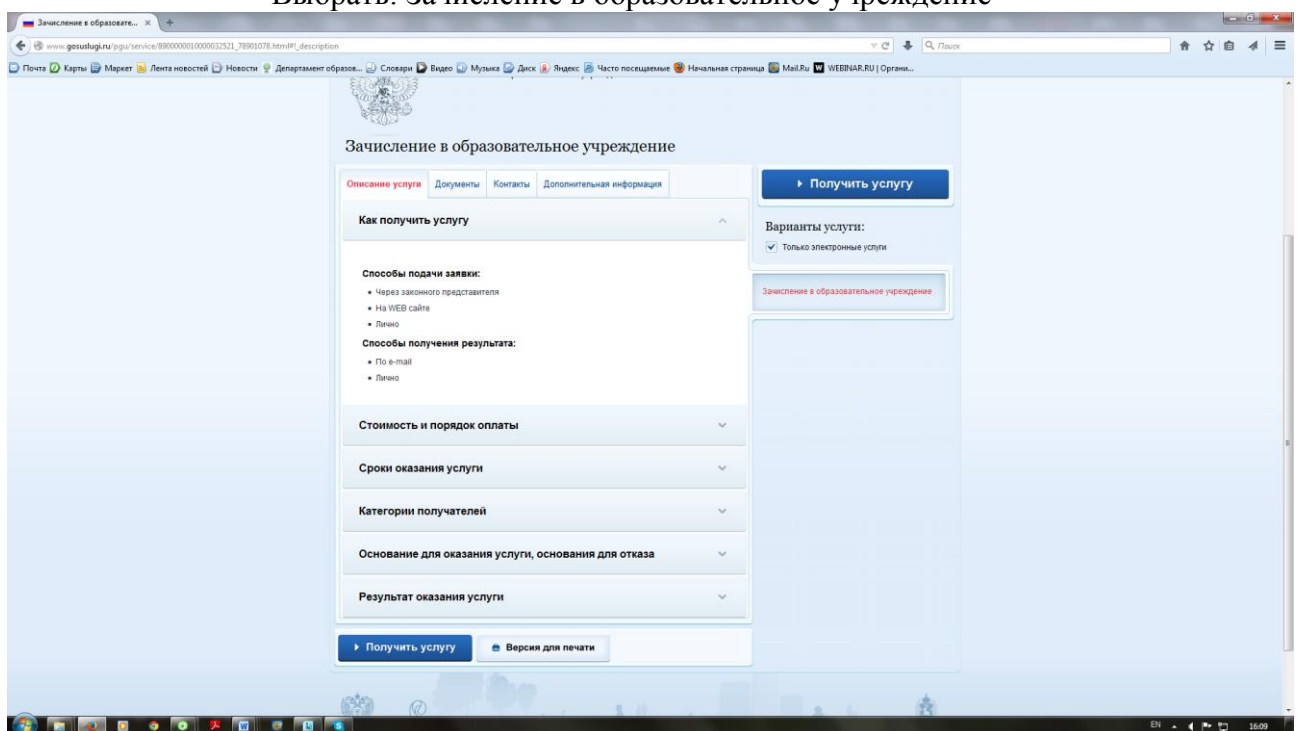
Выбрать: Зачисление в образовательное учреждение

Зачисление в образовате... ×

www.gosuslugi.ru/pgu/service/8900000010000032521_78901078.html#!_description

Поиск

Почта Карты Маркет Лента новостей Новости Департамент образов... Словари Видео Музыка Диск Яндекс Часто посещаемые Начальная страница Mail.Ru WEBINAR.RU | Органи...

Зачисление в образовательное учреждение

Описание услуги | Документы | Контакты | Дополнительная информация

▸ Получить услугу

Как получить услугу

Варианты услуги:

Только электронные услуги

Способы подачи заявки:

• Через законного представителя
• На WEB сайте
• Лично

Зачисление в образовательное учреждение

Способы получения результата:

• По e-mail
• Лично

Стоимость и порядок оплаты

Сроки оказания услуги

Категории получателей

Основание для оказания услуги, основания для отказа

Результат оказания услуги

▸ Получить услугу

Версия для печати

EN 16:09